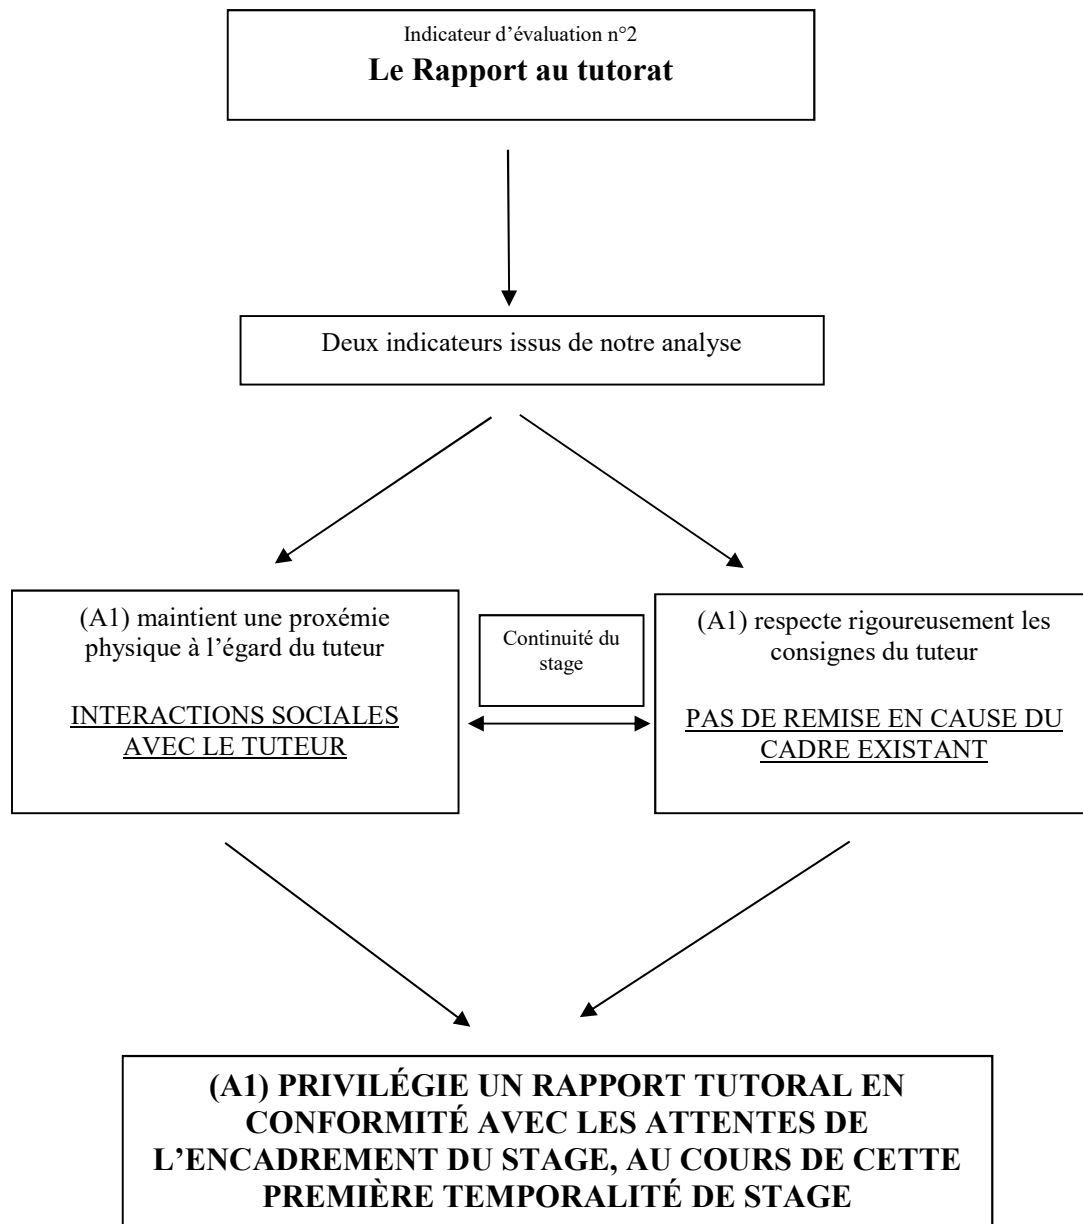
Indicateur d'évaluation n°2
**Le Rapport au tutorat**

Deux indicateurs issus de notre analyse

(A1) maintient une proxémie physique à l'égard du tuteur

INTERACTIONS SOCIALES AVEC LE TUTEUR

Continuité du stage

(A1) respecte rigoureusement les consignes du tuteur

PAS DE REMISE EN CAUSE DU CADRE EXISTANT

**(A1) PRIVILÉGIE UN RAPPORT TUTORAL EN CONFORMITÉ AVEC LES ATTENTES DE L'ENCADREMENT DU STAGE, AU COURS DE CETTE PREMIÈRE TEMPORALITÉ DE STAGE**